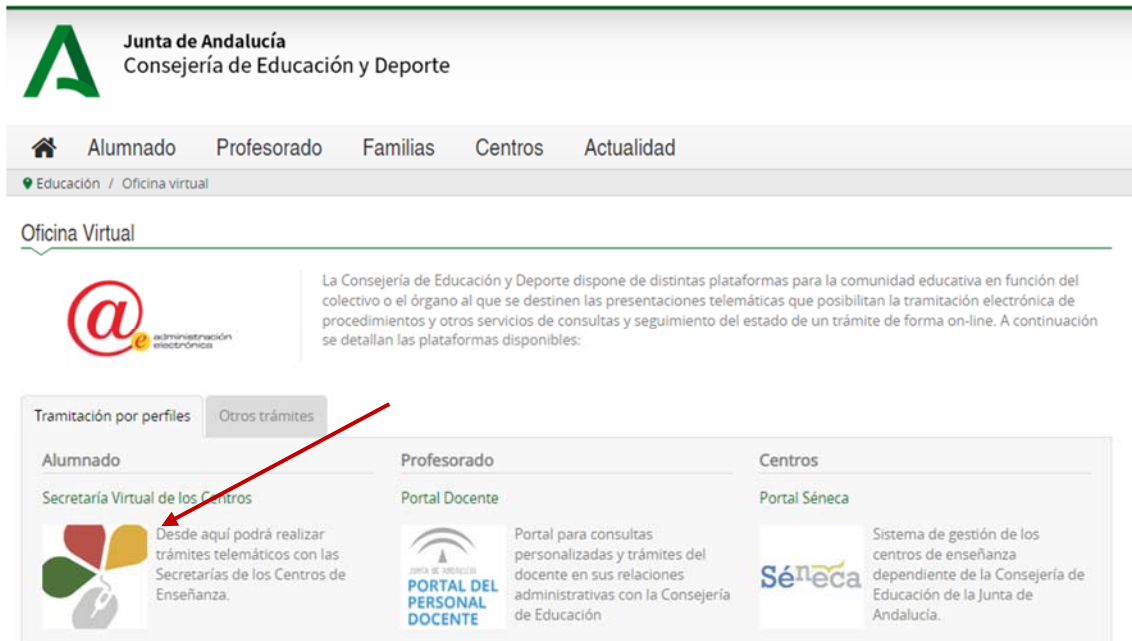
Junta de Andalucía
Consejería de Educación y Deporte

Alumnado Profesorado Familias Centros Actualidad

Educación / Oficina virtual

Oficina Virtual

@ administración electrónica

La Consejería de Educación y Deporte dispone de distintas plataformas para la comunidad educativa en función del colectivo o el órgano al que se destinen las presentaciones telemáticas que posibilitan la tramitación electrónica de procedimientos y otros servicios de consultas y seguimiento del estado de un trámite de forma on-line. A continuación se detallan las plataformas disponibles:

Tramitación por perfiles | Otros trámites

Alumnado

Secretaría Virtual de los Centros

Desde aquí podrá realizar trámites telemáticos con las Secretarías de los Centros de Enseñanza.

Profesorado

Portal Docente

JUNTA DE ANDALUCIA
PORTAL DEL PERSONAL DOCENTE

Portal para consultas personalizadas y trámites del docente en sus relaciones administrativas con la Consejería de Educación

Centros

Portal Séneca

Séneca

Sistema de gestión de los centros de enseñanza dependiente de la Consejería de Educación de la Junta de Andalucía.